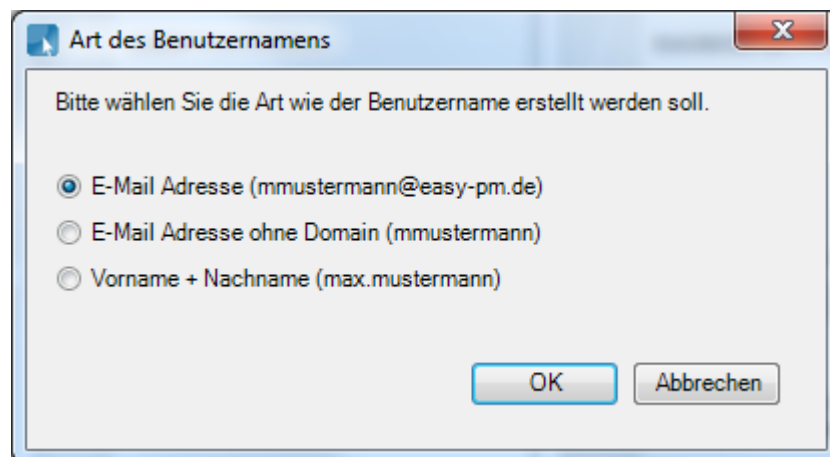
Art des Benutzernamens

Bitte wählen Sie die Art wie der Benutzername erstellt werden soll.

E-Mail Adresse (mmustermann@easy-pm.de)

E-Mail Adresse ohne Domain (mmustermann)

Vorname + Nachname (max.mustermann)

OK

Abbrechen